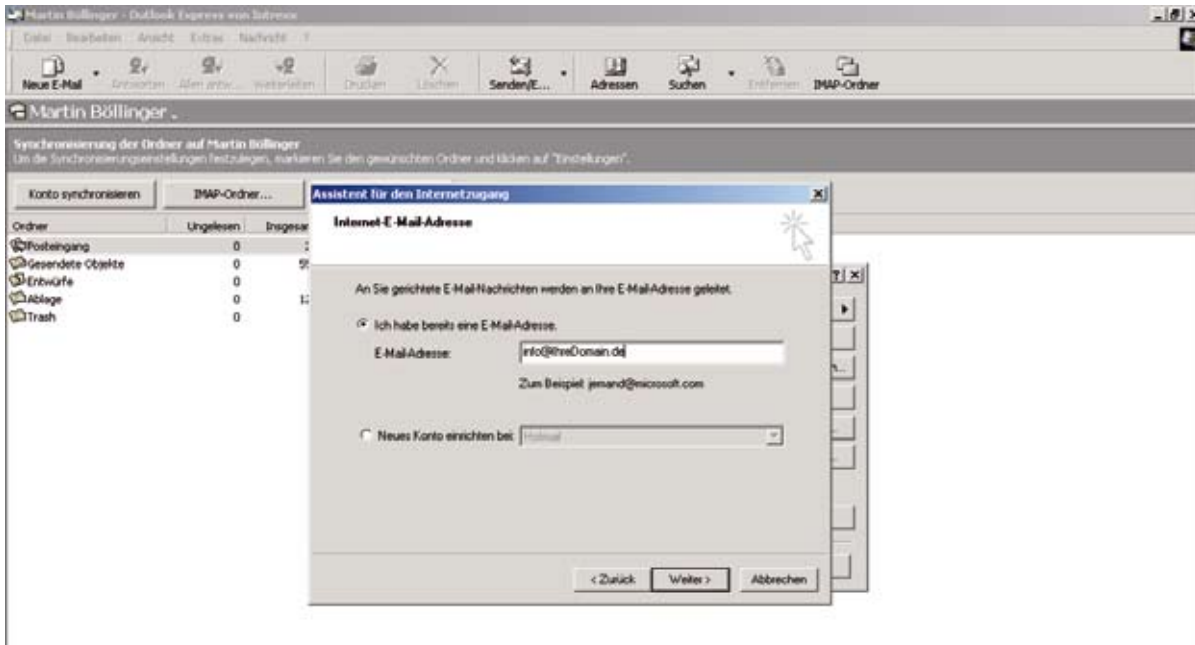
Martin Böllinger - Outlook Express von Intrenex

Datei Bearbeiten Ansicht Extras Nachricht ?

Neue E-Mail Antworten Allen antw... Weiterleiten Drucken Löschen Senden/E... Adressen Suchen Entfernen IMAP-Ordner

Martin Böllinger .

Synchronisierung der Ordner auf Martin Böllinger
Um die Synchronisierungseinstellungen festzulegen, markieren Sie den gewünschten Ordner und klicken auf "Einstellungen".

Konto synchronisieren IMAP-Ordner...

| Ordner | Ungelesen | Insgesar |
|---|---|---|
| Posteingang | 0 | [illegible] |
| Gesendete Objekte | 0 | 5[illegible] |
| Entwürfe | 0 | |
| Ablage | 0 | 1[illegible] |
| Trash | 0 | |

Assistent für den Internetzugang

Internet-E-Mail-Adresse

An Sie gerichtete E-Mail-Nachrichten werden an Ihre E-Mail-Adresse geleitet.

Ich habe bereits eine E-Mail-Adresse.

E-Mail-Adresse: info@IhreDomain.de

Zum Beispiel: jemand@microsoft.com

Neues Konto einrichten bei: Hotmail

< Zurück Weiter > Abbrechen